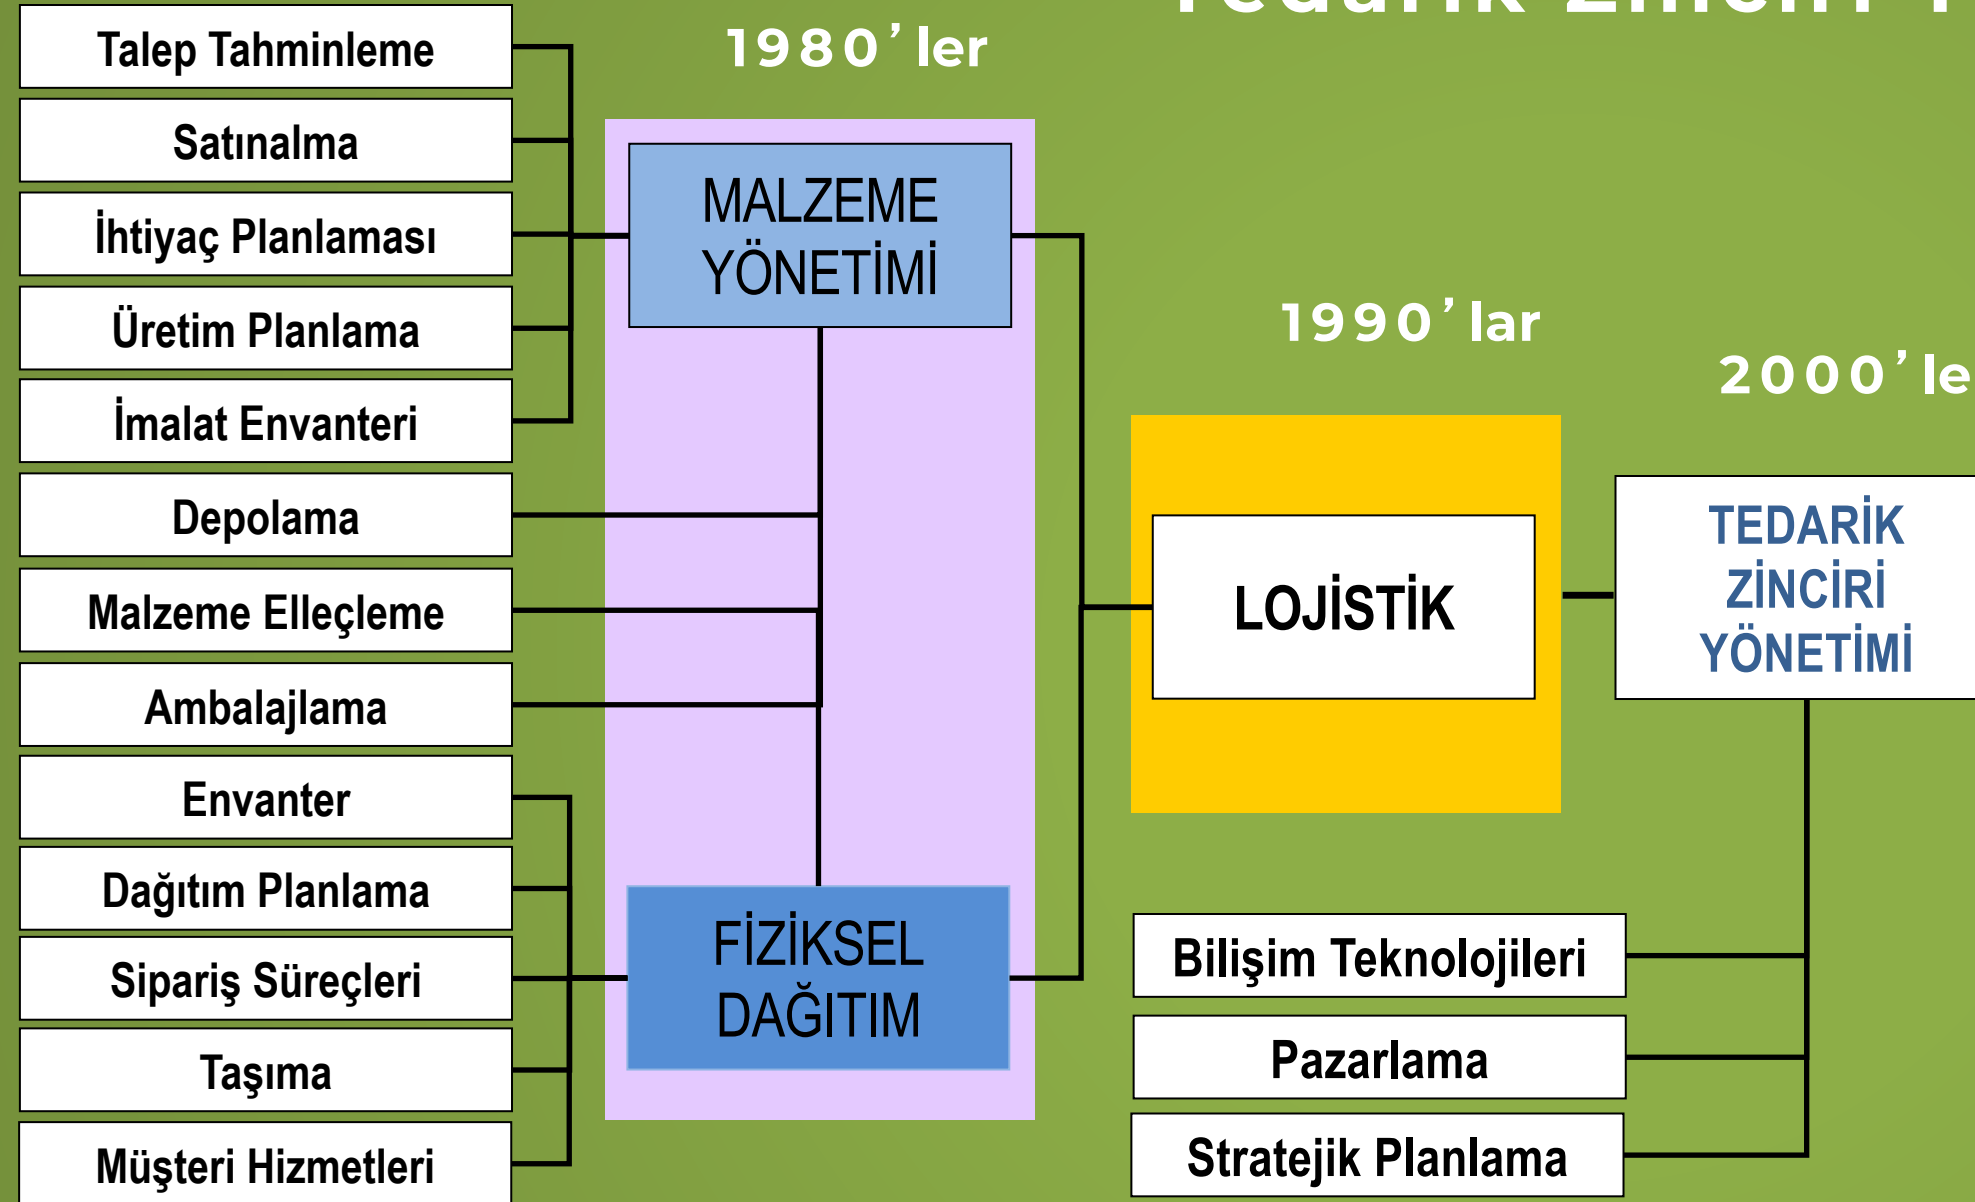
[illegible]

1980'ler

Talep Tahminleme

Satınalma

İhtiyaç Planlaması

Üretim Planlama

İmalat Envanteri

Depolama

Malzeme Elleçleme

Ambalajlama

Envanter

Dağıtım Planlama

Sipariş Süreçleri

Taşıma

Müşteri Hizmetleri

MALZEME YÖNETİMİ

FİZİKSEL DAĞITIM

1990'lar

LOJİSTİK

2000'le

TEDARİK ZİNCİRİ YÖNETİMİ

Bilişim Teknolojileri

Pazarlama

Stratejik Planlama